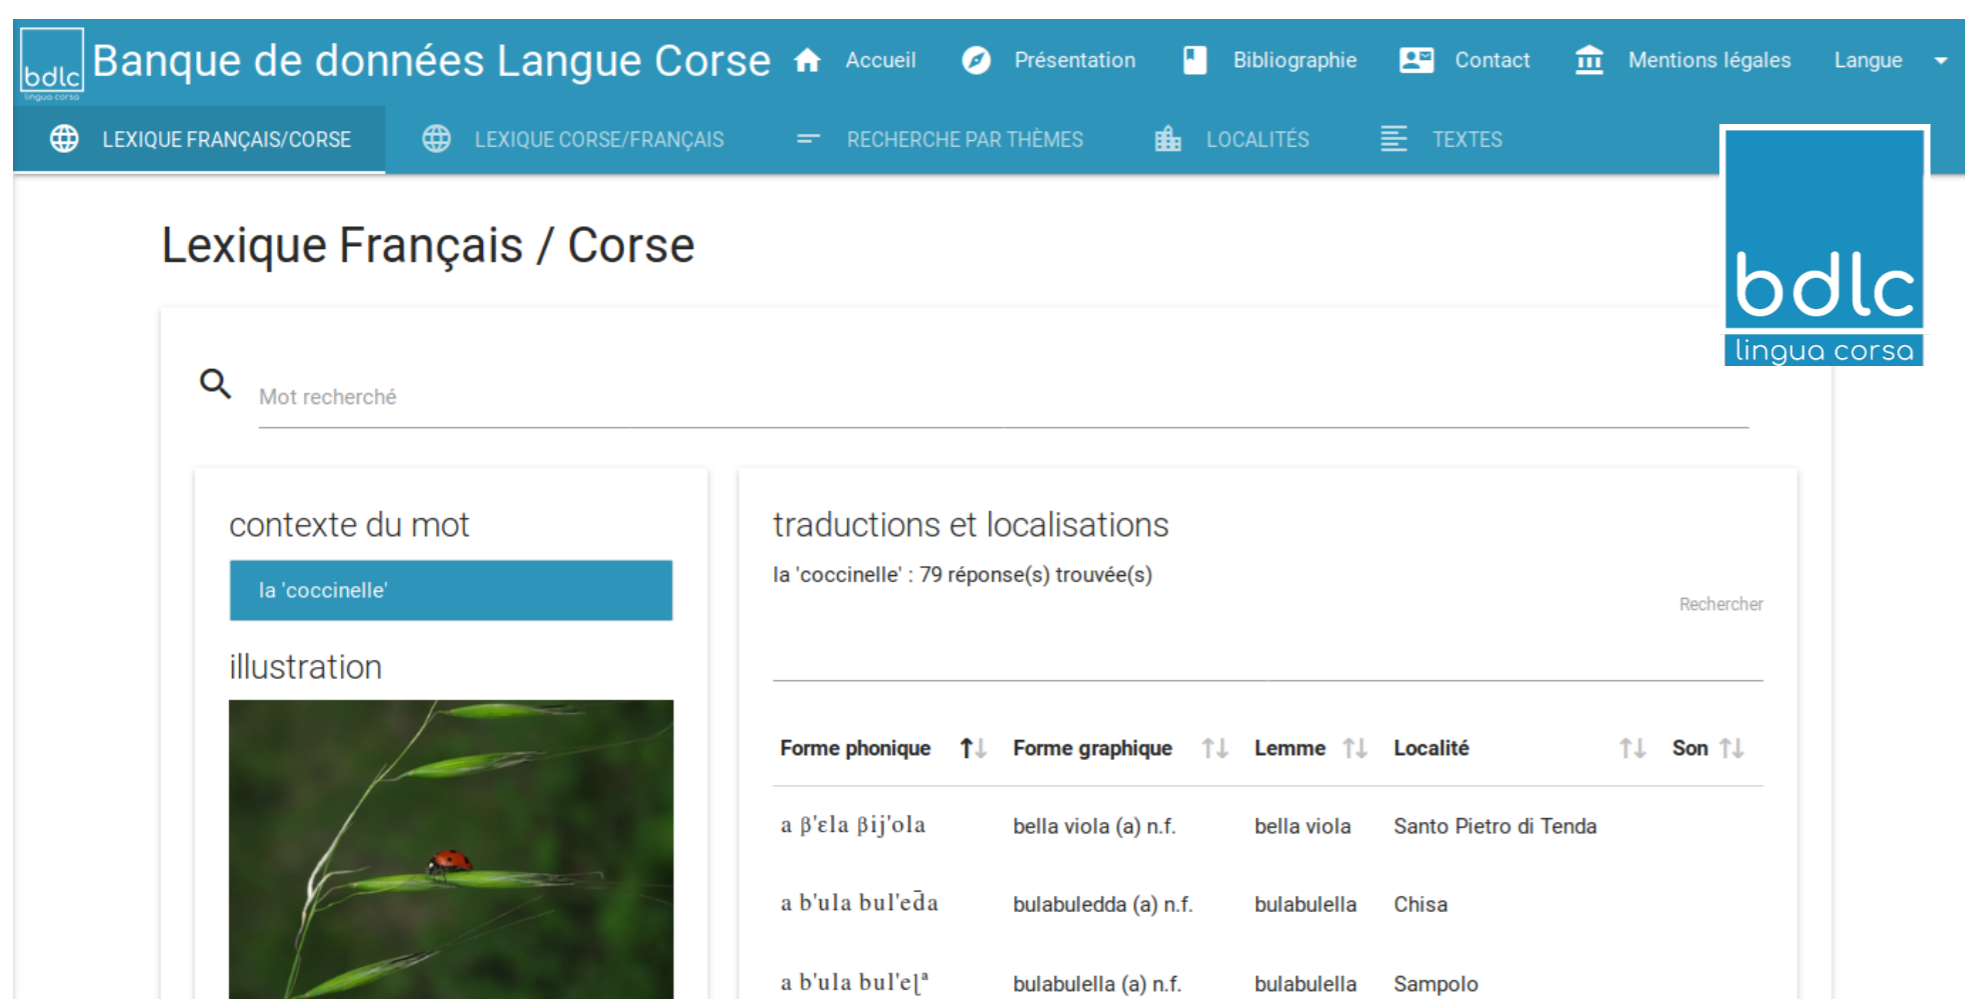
bdlc lingua corsa Banque de données Langue Corse Accueil Présentation Bibliographie Contact Mentions légales Langue

LEXIQUE FRANÇAIS/CORSE LEXIQUE CORSE/FRANÇAIS RECHERCHE PAR THÈMES LOCALITÉS TEXTES

bdlc
lingua corsa

Lexique Français / Corse

Mot recherché

contexte du mot

la 'coccinelle'

illustration

traductions et localisations

la 'coccinelle' : 79 réponse(s) trouvée(s)

Rechercher

| Forme phonique | Forme graphique | Lemme | Localité | Son |
|---|---|---|---|---|
| a β'ɛla βij'ola | bella viola (a) n.f. | bella viola | Santo Pietro di Tenda | |
| a b'ula bul'eḏa | bulabuledda (a) n.f. | bulabulella | Chisa | |
| a b'ula bul'eɭᵃ | bulabulella (a) n.f. | bulabulella | Sampolo | |